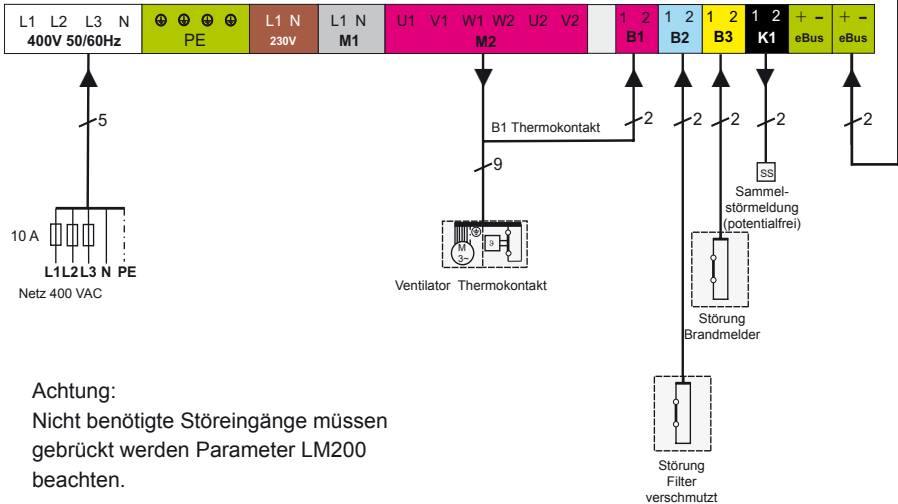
L1 L2 L3 N
400V 50/60Hz

PE

L1 N
230V

L1 N
M1

U1 V1 W1 W2 U2 V2
M2

1 2
B1

1 2
B2

1 2
B3

1 2
K1

+ –
eBus

+ –
eBus

5

B1 Thermokontakt

2

2

2

2

2

9

SS

Sammelstörmeldung (potentialfrei)

10 A

L1 L2 L3 N PE

Netz 400 VAC

M
3~

Ventilator Thermokontakt

Störung Brandmelder

Achtung:
Nicht benötigte Störeingänge müssen gebrückt werden Parameter LM200 beachten.

Störung Filter verschmutzt